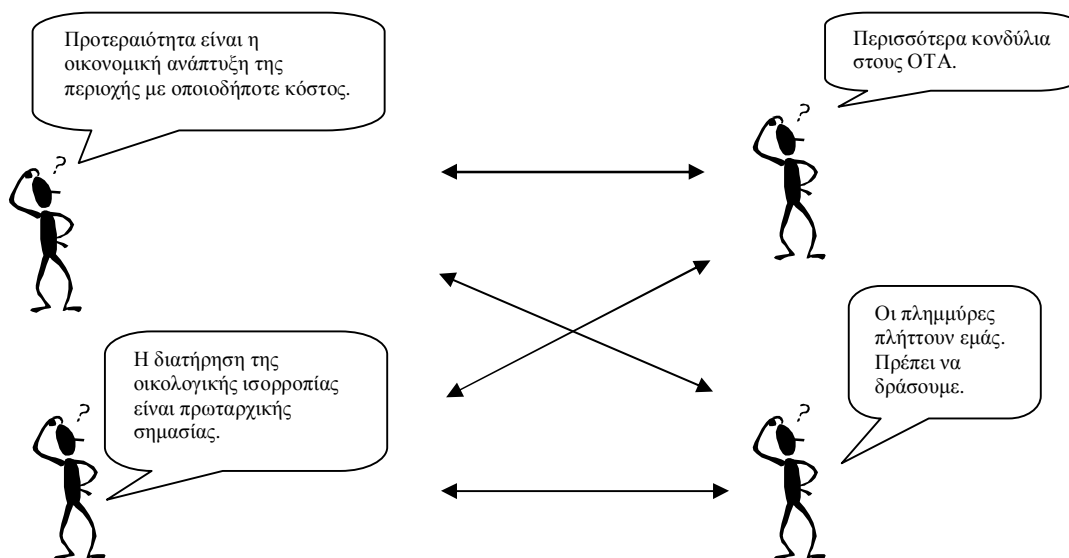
Προτεραιότητα είναι η οικονομική ανάπτυξη της περιοχής με οποιοδήποτε κόστος.

?

Περισσότερα κονδύλια στους ΟΤΑ.

?

Η διατήρηση της οικολογικής ισορροπίας είναι πρωταρχικής σημασίας.

?

Οι πλημμύρες πλήττουν εμάς. Πρέπει να δράσουμε.

?